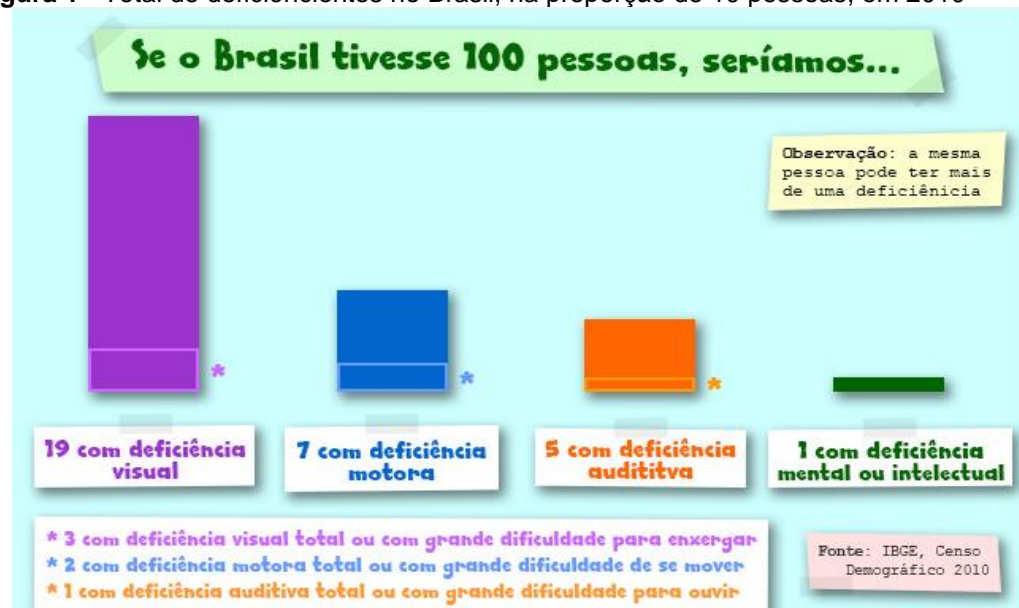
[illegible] Total de deficientes no Brasil, na proporção de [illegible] pessoas, em 2010

Se o Brasil tivesse 100 pessoas, seríamos...

Observação: a mesma pessoa pode ter mais de uma deficiênicia

*

*

*

19 com deficiência visual

7 com deficiência motora

5 com deficiência auditiva

1 com deficiência mental ou intelectual

* 3 com deficiência visual total ou com grande dificuldade para enxergar
* 2 com deficiência motora total ou com grande dificuldade de se mover
* 1 com deficiência auditiva total ou com grande dificuldade para ouvir

Fonte: IBGE, Censo Demográfico 2010